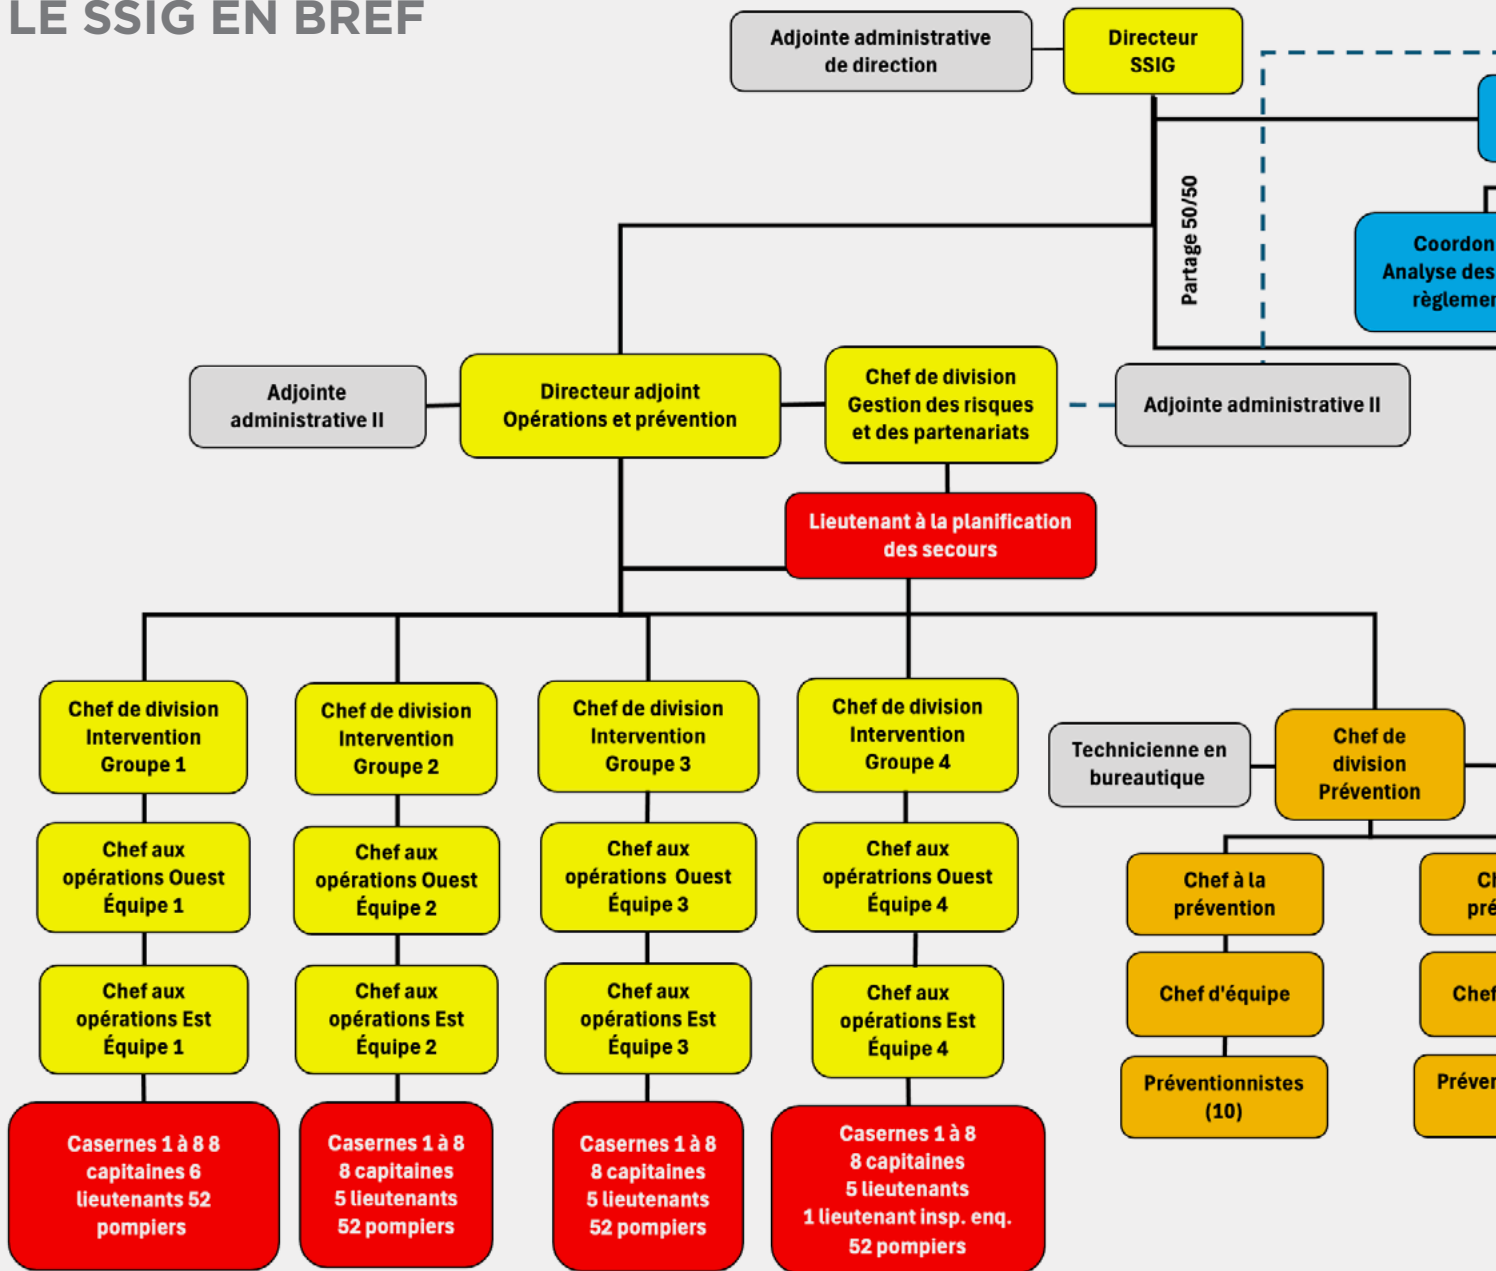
LE SSIG EN BREF

Adjointe administrative de direction

Directeur SSIG

Partage 50/50

Coordon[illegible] Analyse des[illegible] règlemen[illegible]

Adjointe administrative II

Directeur adjoint Opérations et prévention

Chef de division Gestion des risques et des partenariats

Adjointe administrative II

Lieutenant à la planification des secours

Chef de division Intervention Groupe 1

Chef de division Intervention Groupe 2

Chef de division Intervention Groupe 3

Chef de division Intervention Groupe 4

Technicienne en bureautique

Chef de division Prévention

Chef aux opérations Ouest Équipe 1

Chef aux opérations Ouest Équipe 2

Chef aux opérations Ouest Équipe 3

Chef aux opératrions Ouest Équipe 4

Chef à la prévention

Ch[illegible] pré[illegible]

Chef aux opérations Est Équipe 1

Chef aux opérations Est Équipe 2

Chef aux opérations Est Équipe 3

Chef aux opérations Est Équipe 4

Chef d'équipe

Chef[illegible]

Préventionnistes (10)

Préven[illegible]

Casernes 1 à 8 8 capitaines 6 lieutenants 52 pompiers

Casernes 1 à 8 8 capitaines 5 lieutenants 52 pompiers

Casernes 1 à 8 8 capitaines 5 lieutenants 52 pompiers

Casernes 1 à 8 8 capitaines 5 lieutenants 1 lieutenant insp. enq. 52 pompiers